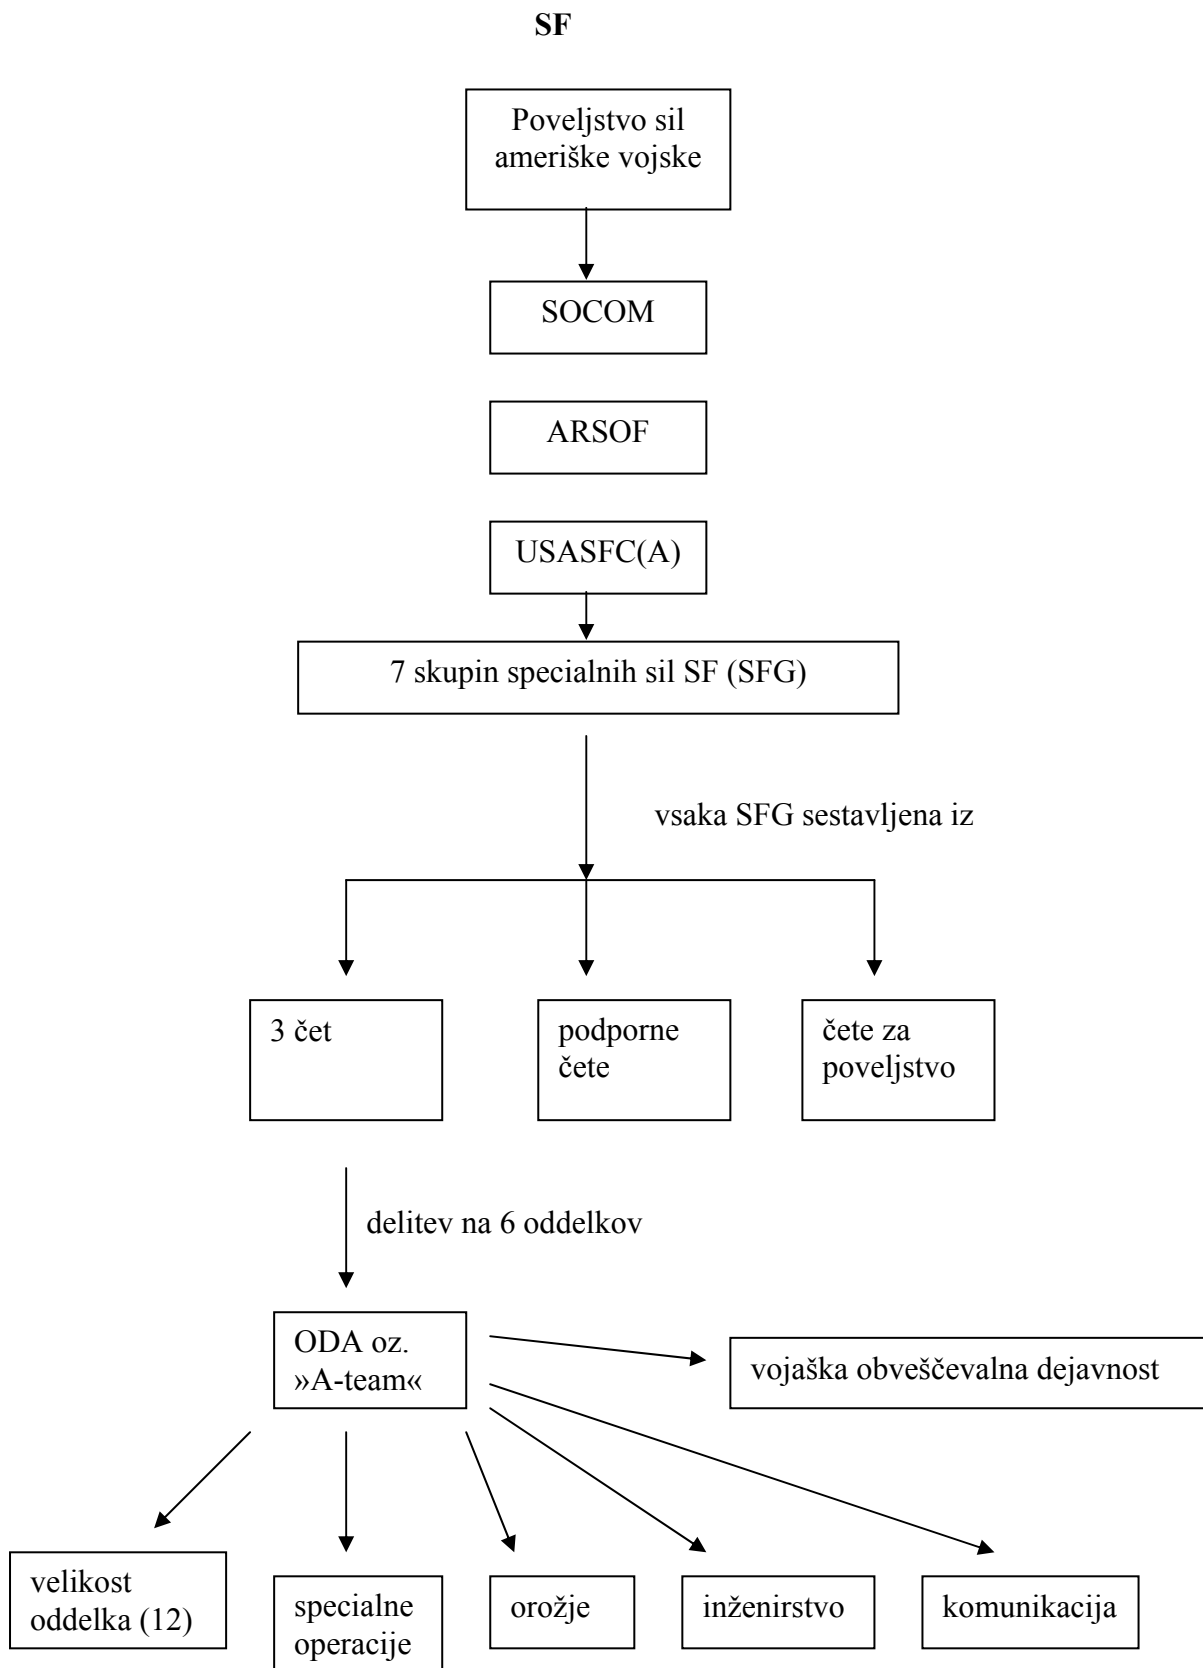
SF

Poveljstvo sil ameriške vojske

SOCOM

ARSOF

USASFC(A)

7 skupin specialnih sil SF (SFG)

vsaka SFG sestavljena iz

3 čet

podporne čete

čete za poveljstvo

delitev na 6 oddelkov

ODA oz. »A-team«

vojaška obveščevalna dejavnost

velikost oddelka (12)

specialne operacije

orožje

inženirstvo

komunikacija